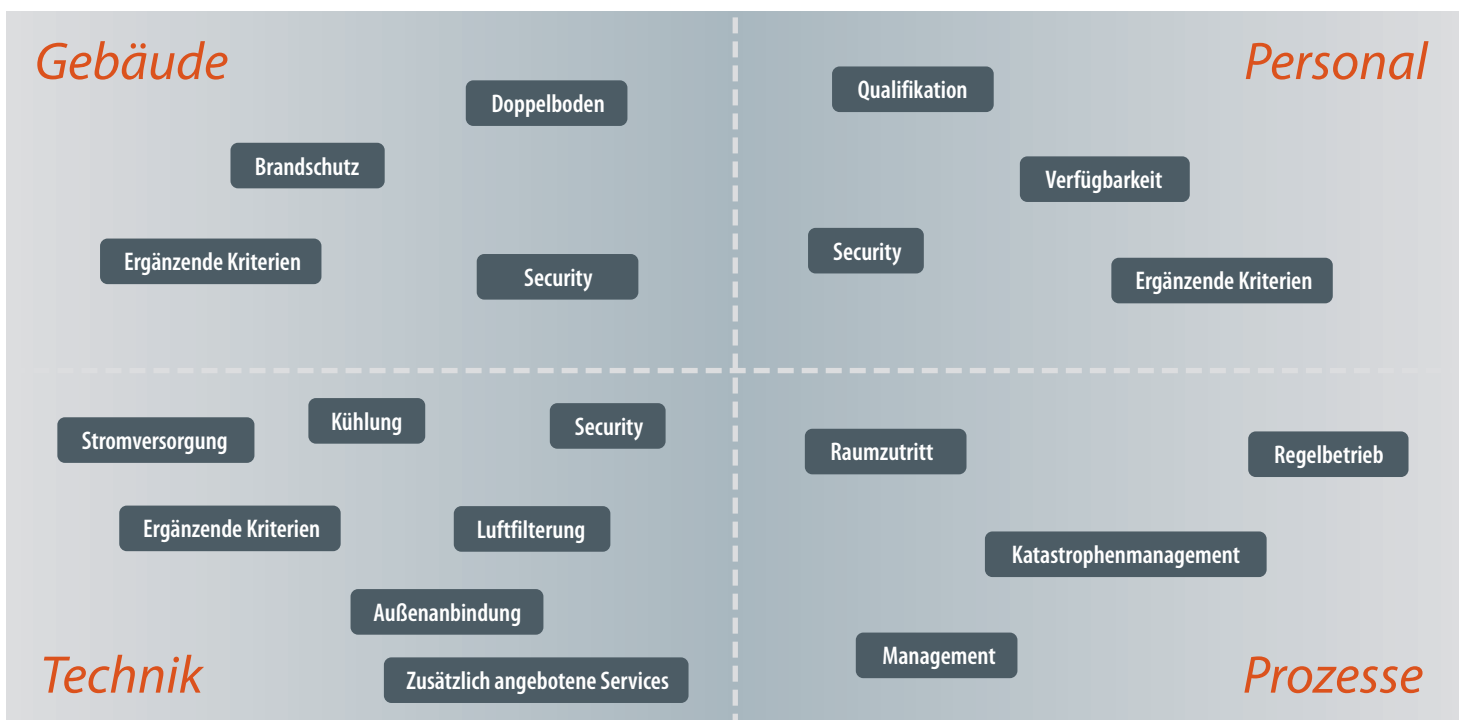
Gebäude

Doppelboden

Brandschutz

Ergänzende Kriterien

Security

Personal

Qualifikation

Verfügbarkeit

Security

Ergänzende Kriterien

Stromversorgung

Kühlung

Security

Ergänzende Kriterien

Luftfilterung

Außenanbindung

Zusätzlich angebotene Services

Technik

Raumzutritt

Regelbetrieb

Katastrophenmanagement

Management

Prozesse